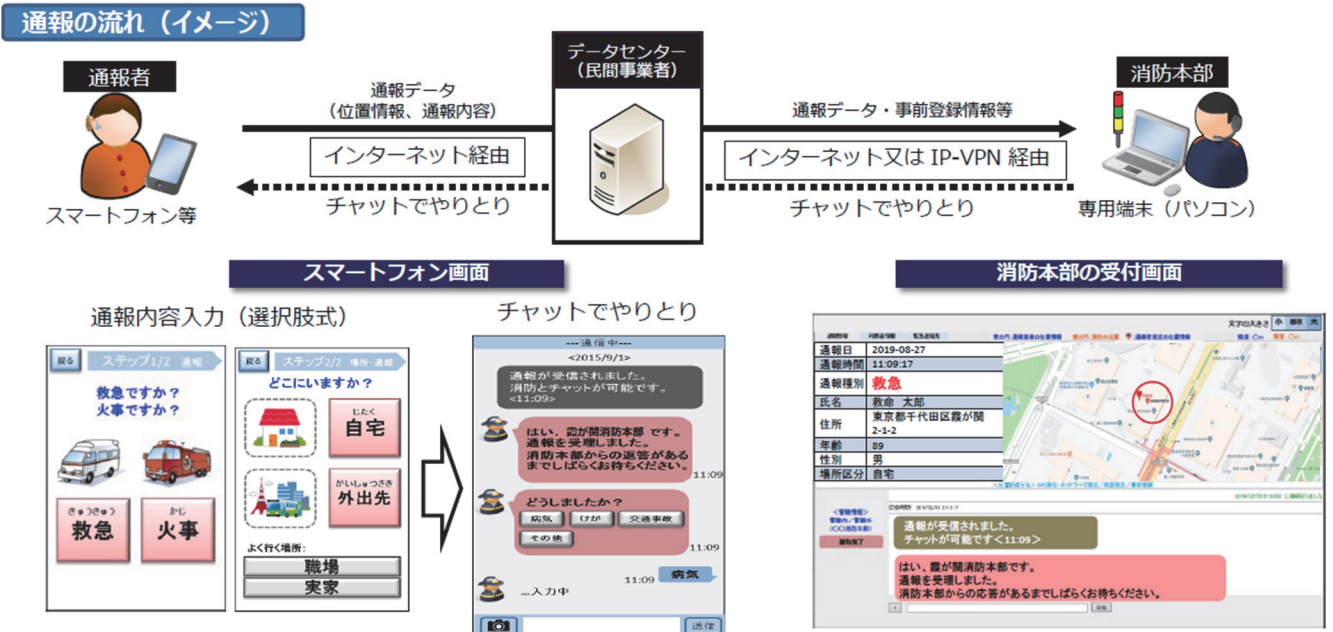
通報の流れ（イメージ）

通報者

スマートフォン等

通報データ
（位置情報、通報内容）

インターネット経由

チャットでやりとり

データセンター
（民間事業者）

通報データ・事前登録情報等

インターネット又は IP-VPN 経由

チャットでやりとり

消防本部

専用端末（パソコン）

スマートフォン画面

通報内容入力（選択肢式）

戻る　ステップ1/2 通報

救急ですか？
火事ですか？

きゅうきゅう
救急

かじ
火事

戻る　ステップ2/2 場所・通報

どこにいますか？

じたく
自宅

がいしゅつさき
外出先

よく行く場所：
職場
実家

チャットでやりとり

---通信中---
<2015/9/1>
通報が受信されました。
消防とチャットが可能です。
<11:09>

はい、霞が関消防本部 です。
通報を受理しました。
消防本部からの返答がある
までしばらくお待ちください。
11:09

どうしましたか？
病気　けが　交通事故
その他
11:09

11:09 病気

…入力中

送信

消防本部の受付画面

文字の大きさ 小 標準 大

| 通報日 | 2019-08-27 |
|---|---|
| 通報時間 | 11:09:17 |
| 通報種別 | 救急 |
| 氏名 | 救命　太郎 |
| 住所 | 東京都千代田区霞が関 2-1-2 |
| 年齢 | 89 |
| 性別 | 男 |
| 場所区分 | 自宅 |

通報が受信されました。
チャットが可能です<11:09>

はい、霞が関消防本部です。
通報を受理しました。
消防本部からの応答があるまでしばらくお待ちください。